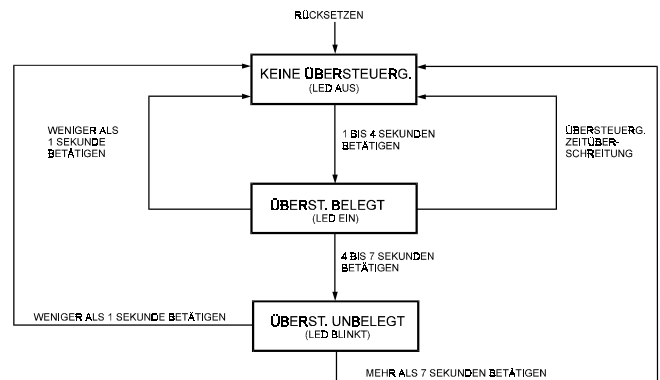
RÜCKSETZEN

KEINE ÜBERSTEUERG.
(LED AUS)

WENIGER ALS 1 SEKUNDE BETÄTIGEN

1 BIS 4 SEKUNDEN BETÄTIGEN

ÜBERSTEUERG. ZEITÜBERSCHREITUNG

ÜBERST. BELEGT
(LED EIN)

4 BIS 7 SEKUNDEN BETÄTIGEN

WENIGER ALS 1 SEKUNDE BETÄTIGEN

ÜBERST. UNBELEGT
(LED BLINKT)

MEHR ALS 7 SEKUNDEN BETÄTIGEN